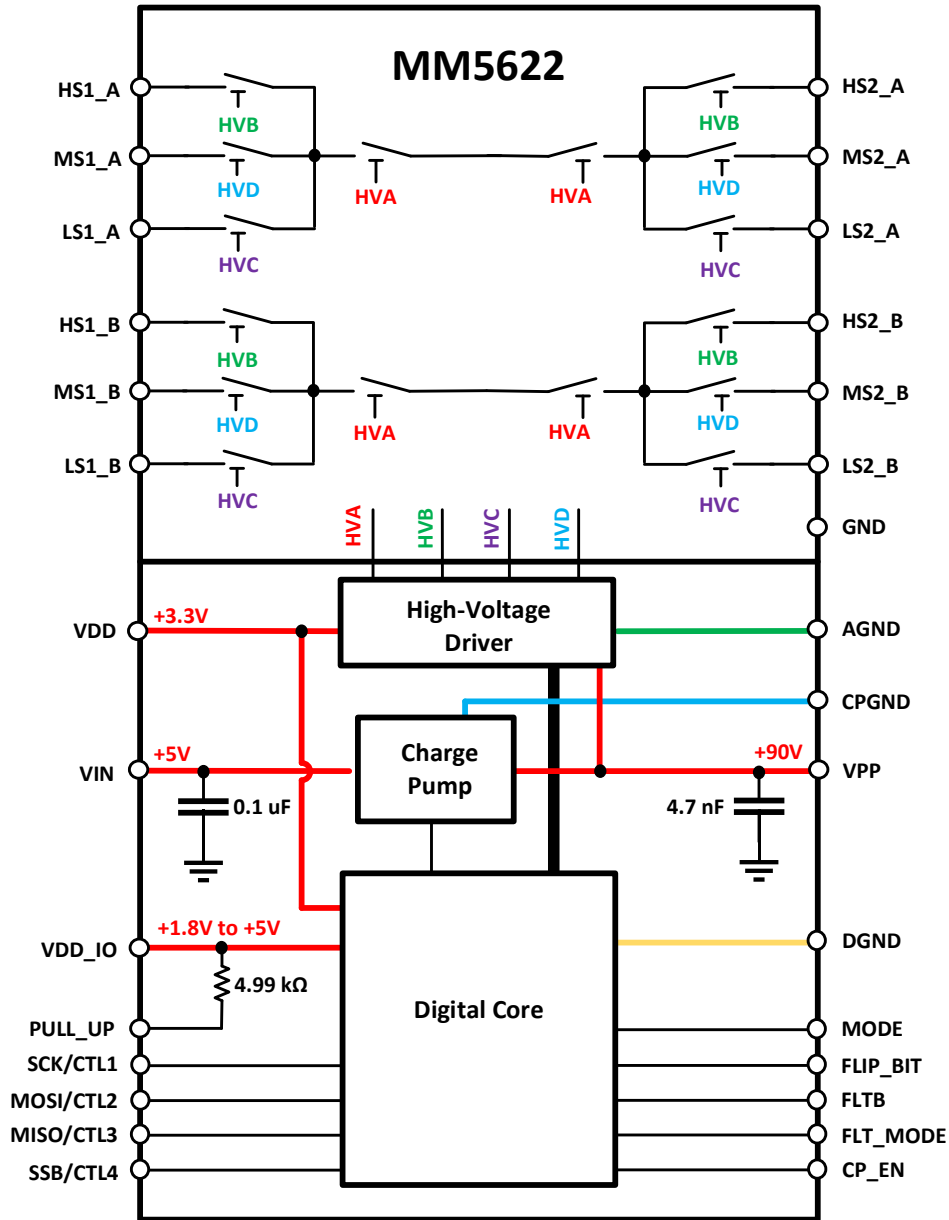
MM5622

HS1_A
HVB
MS1_A
HVD
HVA
HVA
LS1_A
HVC

HS2_A
HVB
MS2_A
HVD
LS2_A
HVC

HS1_B
HVB
MS1_B
HVD
HVA
HVA
LS1_B
HVC

HS2_B
HVB
MS2_B
HVD
LS2_B
HVC
GND

HVA HVB HVC HVD

High-Voltage Driver

VDD
+3.3V
AGND
CPGND

Charge Pump

VIN
+5V
0.1 uF
+90V
VPP
4.7 nF

VDD_IO
+1.8V to +5V
DGND
4.99 kΩ

Digital Core

PULL_UP
SCK/CTL1
MOSI/CTL2
MISO/CTL3
SSB/CTL4

MODE
FLIP_BIT
FLTB
FLT_MODE
CP_EN